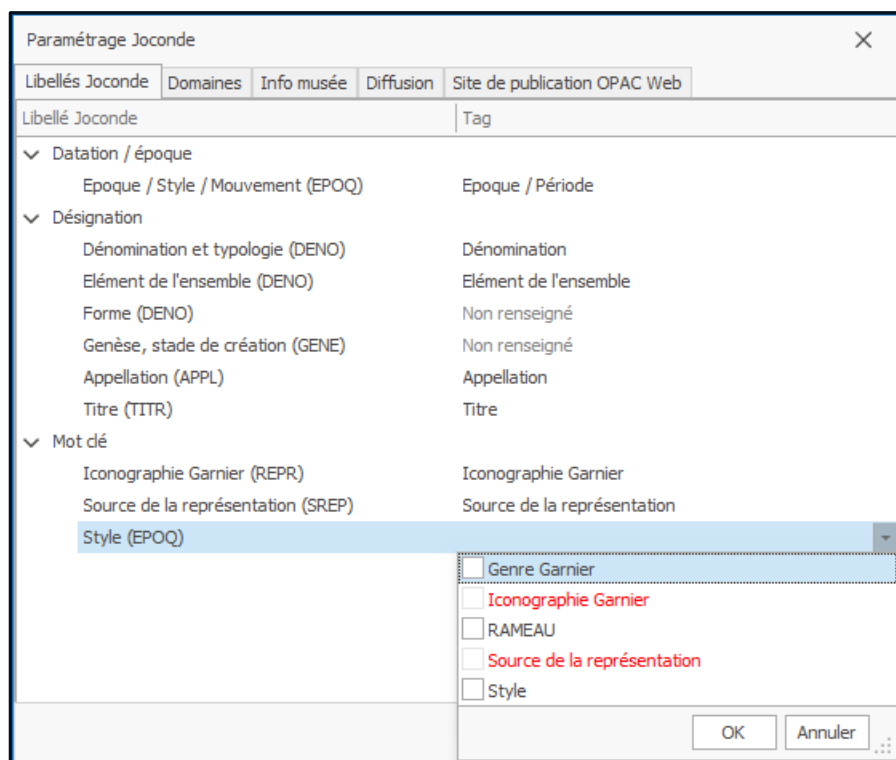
Paramétrage Joconde

Libellés Joconde | Domaines | Info musée | Diffusion | Site de publication OPAC Web

| Libellé Joconde | Tag |
|---|---|
| Datation / époque | |
| Epoque / Style / Mouvement (EPOQ) | Epoque / Période |
| Désignation | |
| Dénomination et typologie (DENO) | Dénomination |
| Elément de l'ensemble (DENO) | Elément de l'ensemble |
| Forme (DENO) | Non renseigné |
| Genèse, stade de création (GENE) | Non renseigné |
| Appellation (APPL) | Appellation |
| Titre (TITR) | Titre |
| Mot clé | |
| Iconographie Garnier (REPR) | Iconographie Garnier |
| Source de la représentation (SREP) | Source de la représentation |
| Style (EPOQ) | |

Genre Garnier
Iconographie Garnier
RAMEAU
Source de la représentation
Style

OK
Annuler